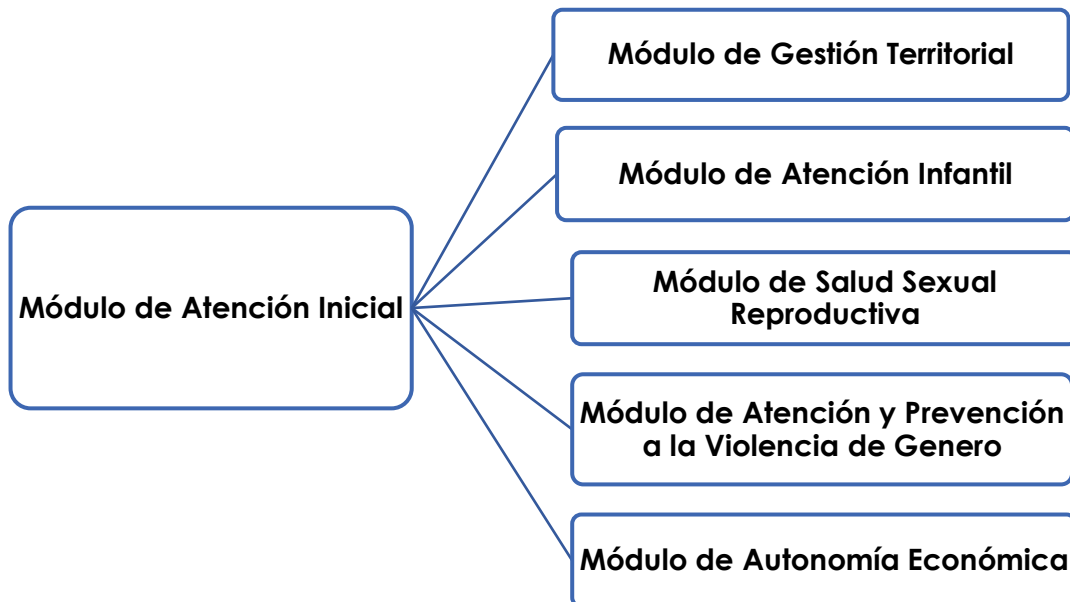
Módulo de Atención Inicial

Módulo de Gestión Territorial

Módulo de Atención Infantil

Módulo de Salud Sexual Reproductiva

Módulo de Atención y Prevención a la Violencia de Genero

Módulo de Autonomía Económica